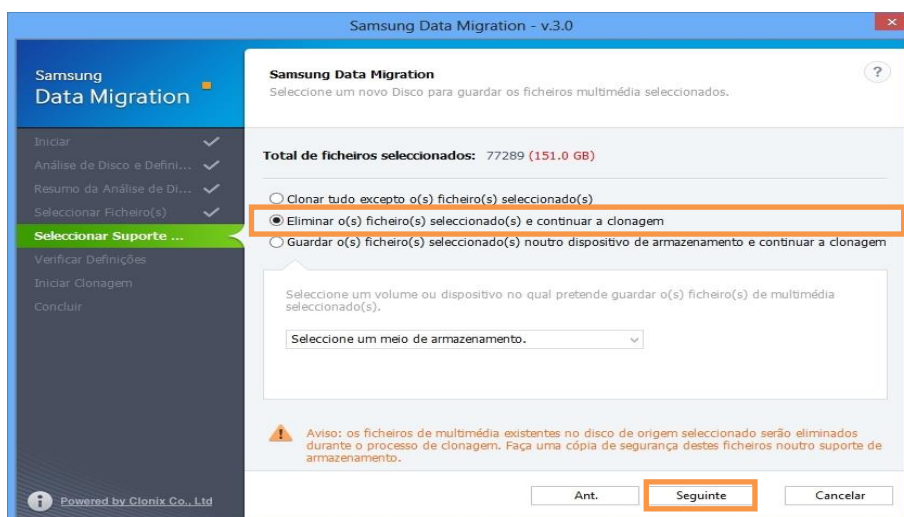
Samsung Data Migration - v.3.0

Samsung
Data Migration

Iniciar
Análise de Disco e Defini...
Resumo da Análise de Di...
Seleccionar Ficheiro(s)
Seleccionar Suporte ...
Verificar Definições
Iniciar Clonagem
Concluir

Powered by Clonix Co., Ltd

Samsung Data Migration
Seleccione um novo Disco para guardar os ficheiros multimédia seleccionados.

?

Total de ficheiros seleccionados: 77289 (151.0 GB)

Clonar tudo excepto o(s) ficheiro(s) seleccionado(s)
Eliminar o(s) ficheiro(s) seleccionado(s) e continuar a clonagem
Guardar o(s) ficheiro(s) seleccionado(s) noutro dispositivo de armazenamento e continuar a clonagem

Seleccione um volume ou dispositivo no qual pretende guardar o(s) ficheiro(s) de multimédia seleccionado(s).

Seleccione um meio de armazenamento.

Aviso: os ficheiros de multimédia existentes no disco de origem seleccionado serão eliminados durante o processo de clonagem. Faça uma cópia de segurança destes ficheiros noutro suporte de armazenamento.

Ant.
Seguinte
Cancelar